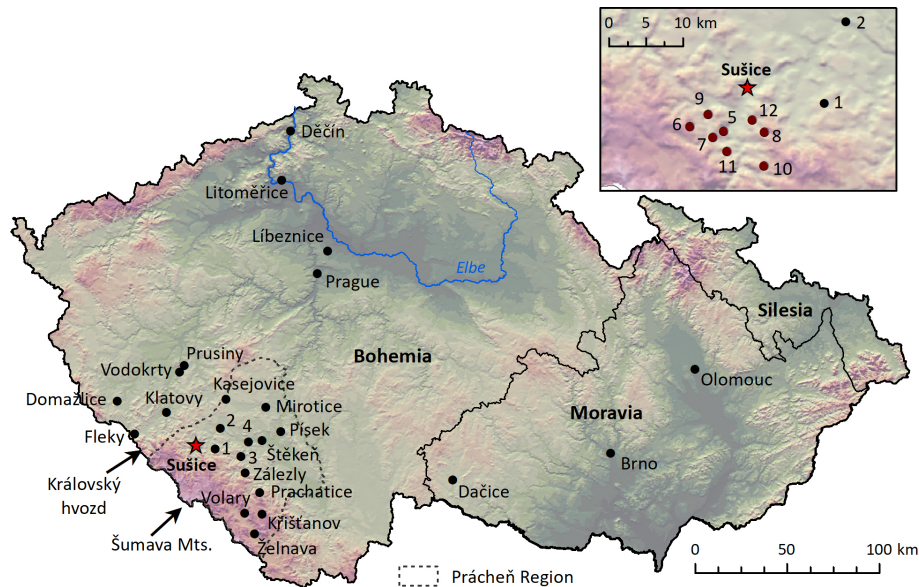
0 5 10 km
2
Sušice
1
9
12
6
5
8
7
11
10
Děčín
Litoměřice
Líbeznice
Prague
Elbe
Silesia
Bohemia
Prusiny
Vodokrty
Kasejovice
Domažlice
Klatovy
Mirotice
2
4
Olomouc
Moravia
Fleky
1
Písek
3
Štěkeň
Sušice
Královský hvozd
Zálezly
Brno
Prachatice
Dačice
Volary
Křišťanov
Šumava Mts.
Želnava
0 50 100 km
Prácheň Region